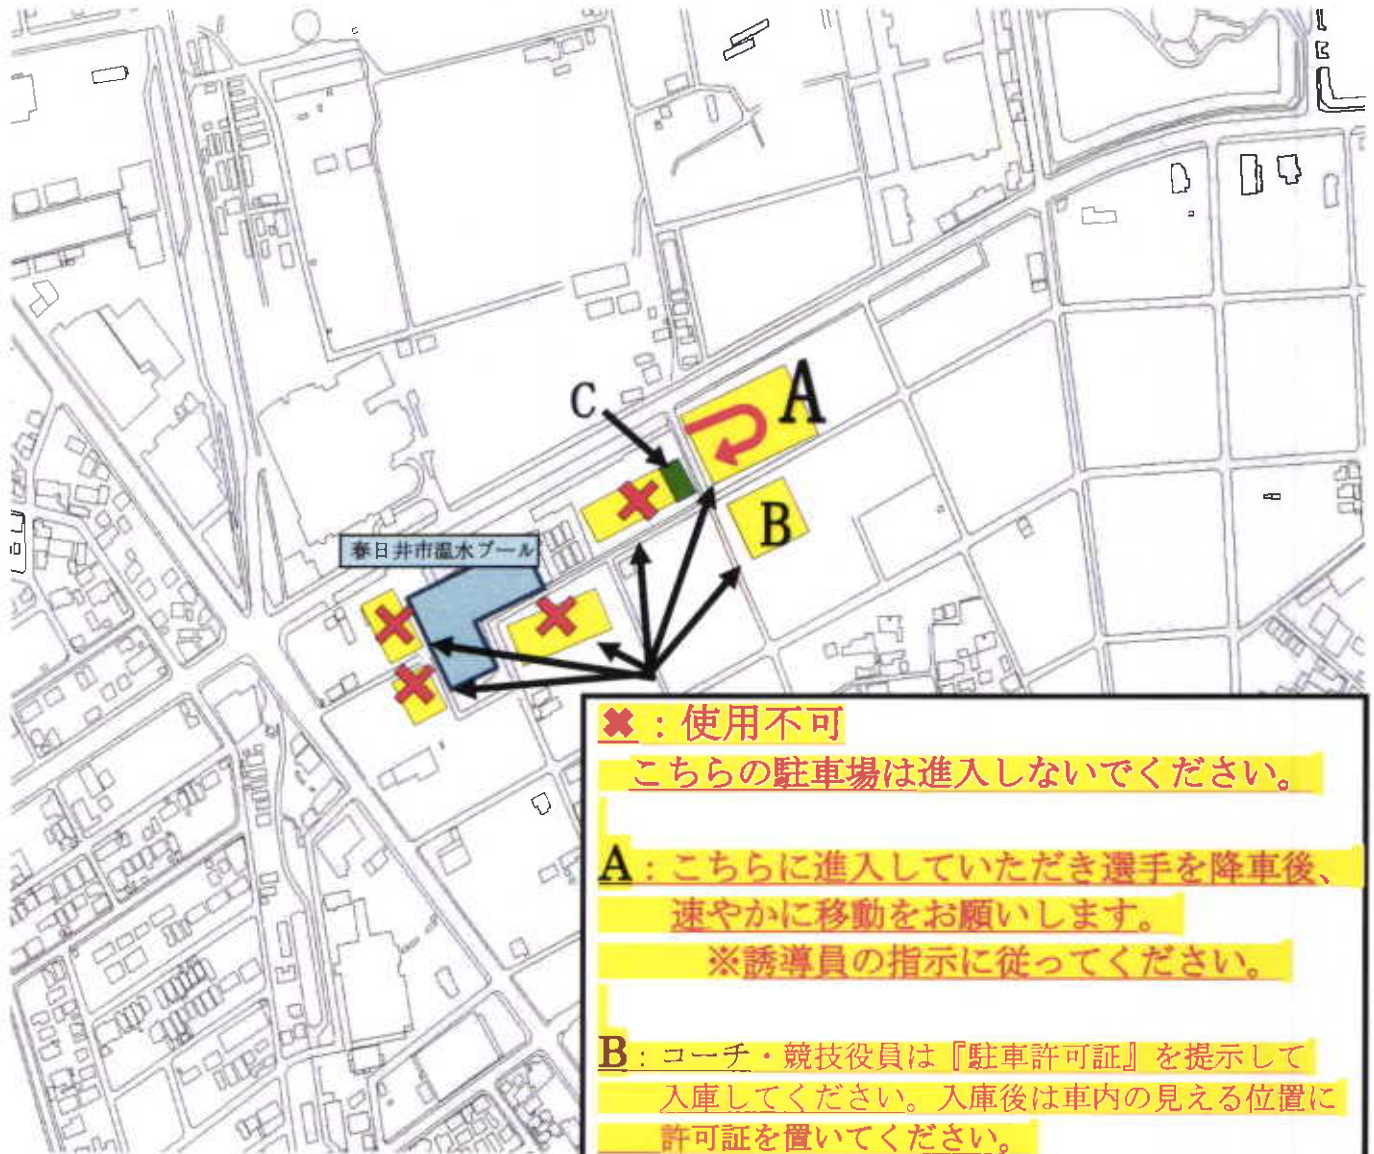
C

A

B

春日井市温水プール

✖：使用不可
こちらの駐車場は進入しないでください。

A：こちらに進入していただき選手を降車後、速やかに移動をお願いします。
※誘導員の指示に従ってください。

B：コーチ・競技役員は『駐車許可証』を提示して入庫してください。入庫後は車内の見える位置に許可証を置いてください。